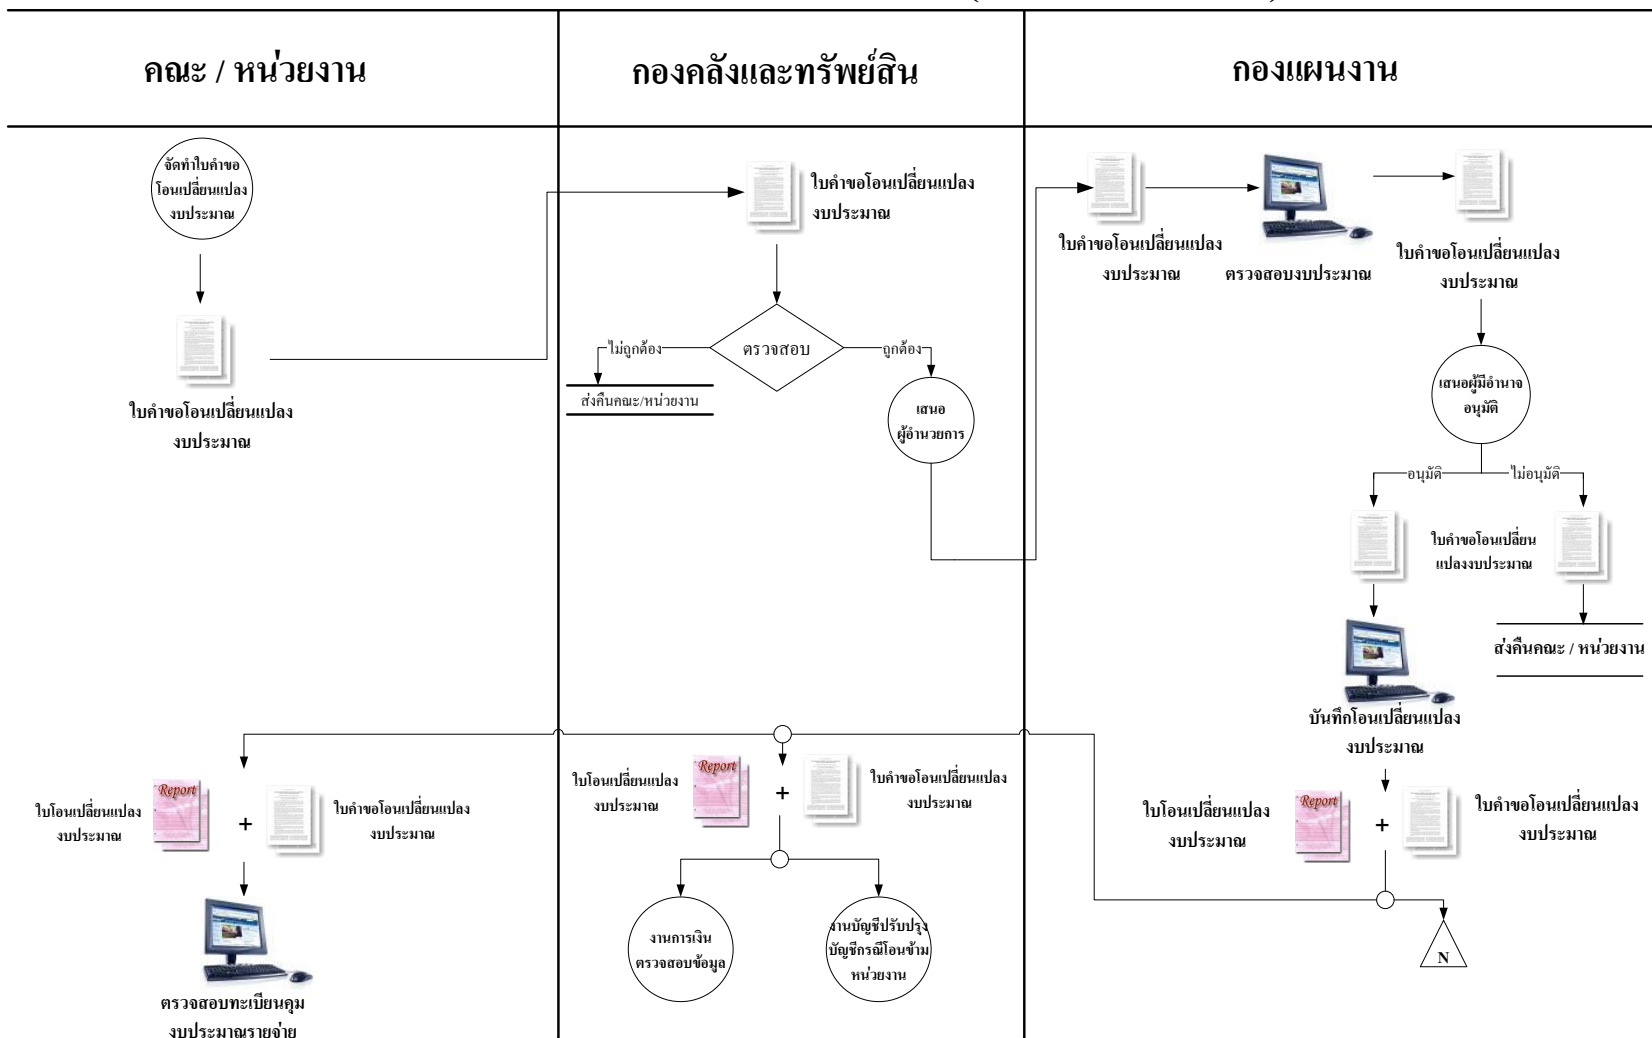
คณะ / หน่วยงาน

จัดทำใบคำขอโอนเปลี่ยนแปลงงบประมาณ

ใบคำขอโอนเปลี่ยนแปลงงบประมาณ

ใบโอนเปลี่ยนแปลงงบประมาณ

Report

+

ใบคำขอโอนเปลี่ยนแปลงงบประมาณ

ตรวจสอบทะเบียนคุมงบประมาณรายจ่าย

กองคลังและทรัพย์สิน

ใบคำขอโอนเปลี่ยนแปลงงบประมาณ

ไม่ถูกต้อง

ตรวจสอบ

ถูกต้อง

ส่งคืนคณะ/หน่วยงาน

เสนอผู้อำนวยการ

ใบโอนเปลี่ยนแปลงงบประมาณ

Report

+

ใบคำขอโอนเปลี่ยนแปลงงบประมาณ

งานการเงินตรวจสอบข้อมูล

งานบัญชีปรับปรุงบัญชีกรณีโอนข้ามหน่วยงาน

กองแผนงาน

ใบคำขอโอนเปลี่ยนแปลงงบประมาณ

ตรวจสอบงบประมาณ

ใบคำขอโอนเปลี่ยนแปลงงบประมาณ

เสนอผู้มีอำนาจอนุมัติ

อนุมัติ

ไม่อนุมัติ

ใบคำขอโอนเปลี่ยนแปลงงบประมาณ

ส่งคืนคณะ / หน่วยงาน

บันทึกโอนเปลี่ยนแปลงงบประมาณ

ใบโอนเปลี่ยนแปลงงบประมาณ

Report

+

ใบคำขอโอนเปลี่ยนแปลงงบประมาณ

N